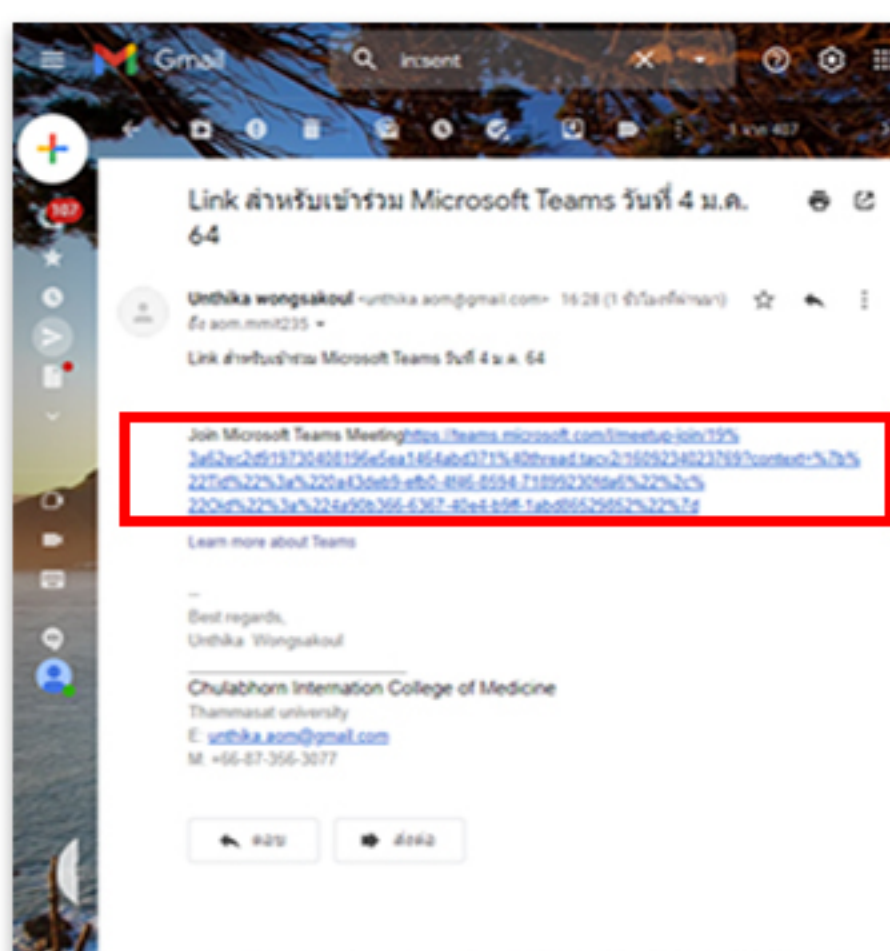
Gmail

in:sent

107

3 จาก 407

Link สำหรับเข้าร่วม Microsoft Teams วันที่ 4 ม.ค. 64

Unthika wongsakoul <unthika.aom@gmail.com> 16:28 (1 ชั่วโมงที่ผ่านมา)
ถึง aom.mmit235

Link สำหรับเข้าร่วม Microsoft Teams วันที่ 4 ม.ค. 64

Join Microsoft Teams Meetinghttps://teams.microsoft.com/l/meetup-join/19%3a62ec2d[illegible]%40thread.tacv2/1609234023769?context=%7b%22Tid%22%3a%220a43deb9-efb0-4f46-8594-718992306a6%22%2c%22Oid%22%3a%224a90b366-6367-40e4-b9ff-1abd86529852%22%7d

Learn more about Teams

--
Best regards,
Unthika Wongsakoul

Chulabhorn Internation College of Medicine
Thammasat university
E: unthika.aom@gmail.com
M: +66-87-356-3077

ตอบ

ส่งต่อ